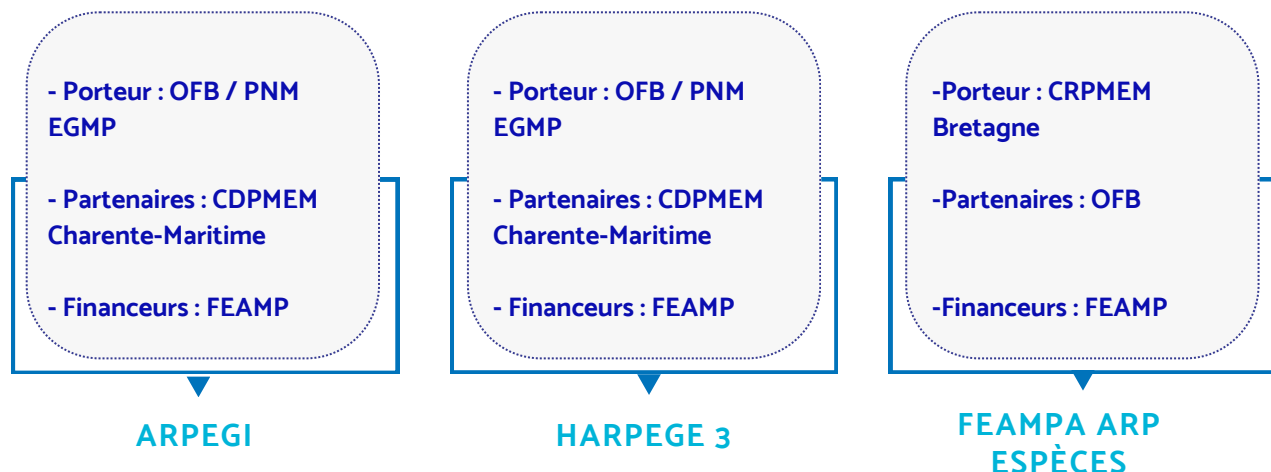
- Porteur : OFB / PNM EGMP

- Partenaires : CDPMEM Charente-Maritime

- Financeurs : FEAMP

ARPEGI

- Porteur : OFB / PNM EGMP

- Partenaires : CDPMEM Charente-Maritime

- Financeurs : FEAMP

HARPEGE 3

-Porteur : CRPMEM Bretagne

-Partenaires : OFB

-Financeurs : FEAMP

FEAMPA ARP ESPÈCES